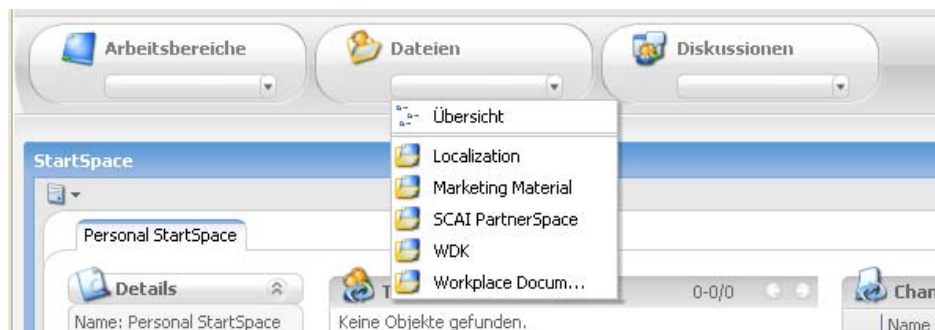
Arbeitsbereiche

Dateien

Diskussionen

Übersicht

Localization

Marketing Material

SCAI PartnerSpace

WDK

Workplace Docum...

StartSpace

Personal StartSpace

Details

Name: Personal StartSpace

T

0-0/0

Keine Objekte gefunden.

Chan

Name